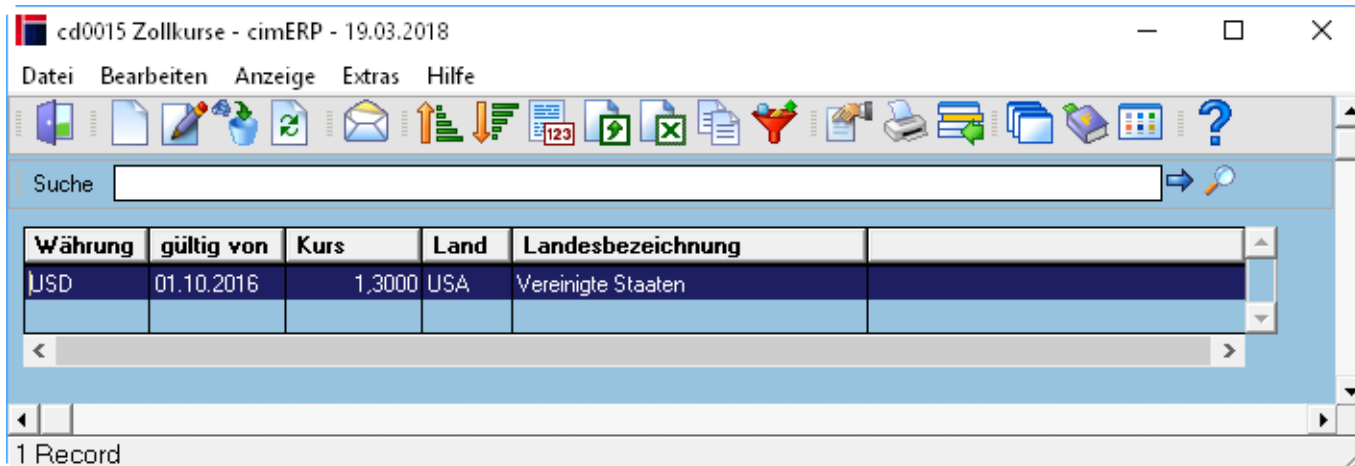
cd0015 Zollkurse - cimERP - 19.03.2018

Datei Bearbeiten Anzeige Extras Hilfe

Suche

| Währung | gültig von | Kurs | Land | Landesbezeichnung | |
|---|---|---|---|---|---|
| USD | 01.10.2016 | 1,3000 | USA | Vereinigte Staaten | |
| | | | | | |

1 Record